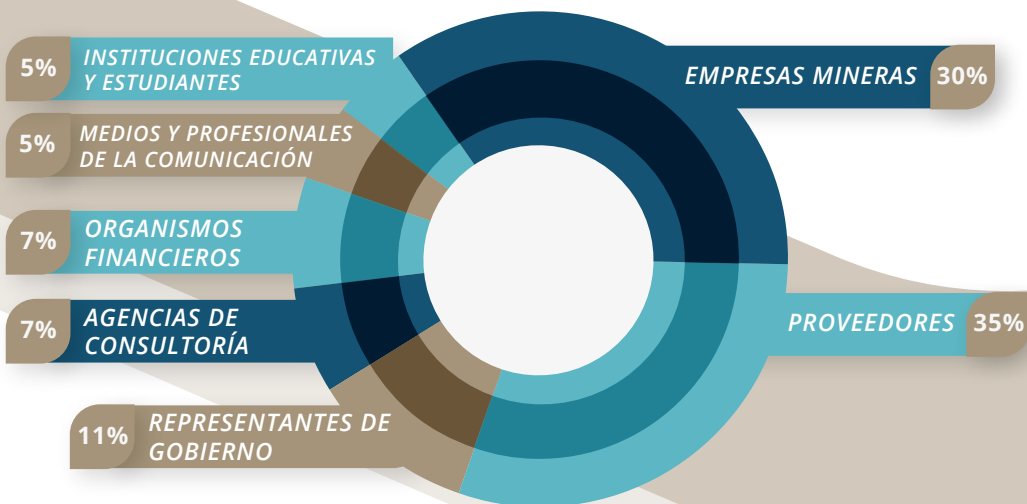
5% INSTITUCIONES EDUCATIVAS Y ESTUDIANTES

5% MEDIOS Y PROFESIONALES DE LA COMUNICACIÓN

7% ORGANISMOS FINANCIEROS

7% AGENCIAS DE CONSULTORÍA

11% REPRESENTANTES DE GOBIERNO

EMPRESAS MINERAS 30%

PROVEEDORES 35%